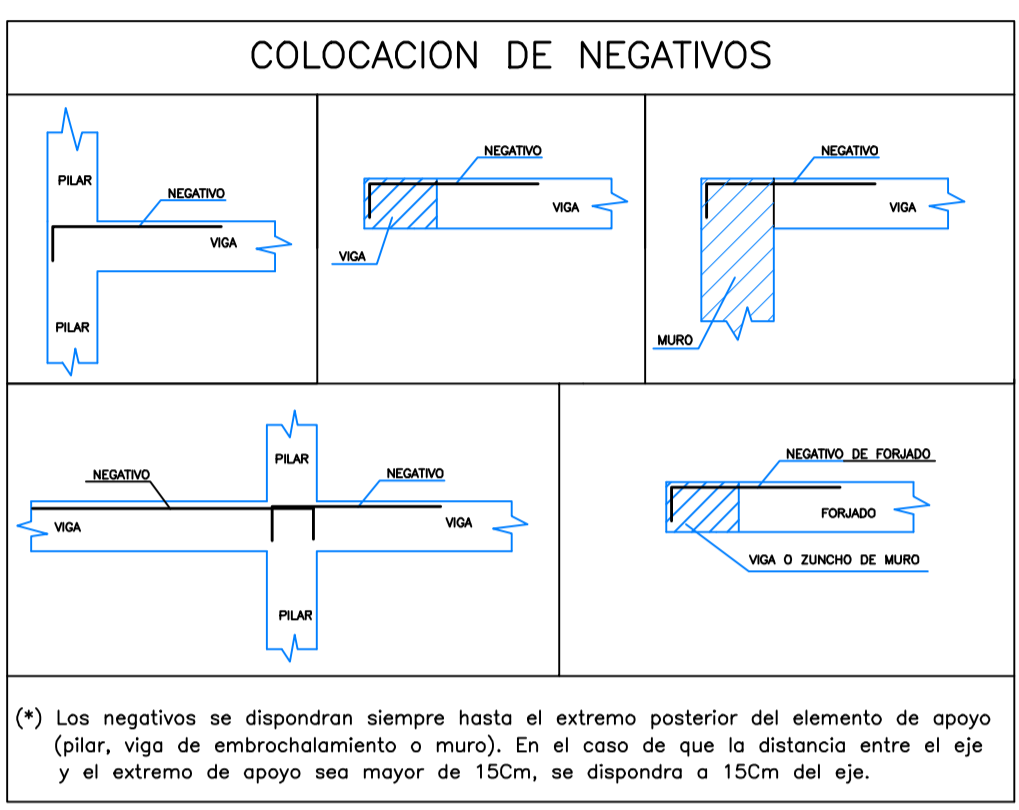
COLOCACION DE NEGATIVOS

PILAR
NEGATIVO
VIGA
PILAR

NEGATIVO
VIGA
VIGA

NEGATIVO
VIGA
MURO

PILAR
NEGATIVO
NEGATIVO
VIGA
VIGA
PILAR

NEGATIVO DE FORJADO
FORJADO
VIGA O ZUNCHO DE MURO

(*) Los negativos se dispondran siempre hasta el extremo posterior del elemento de apoyo (pilar, viga de embrochalamiento o muro). En el caso de que la distancia entre el eje y el extremo de apoyo sea mayor de 15Cm, se dispondra a 15Cm del eje.